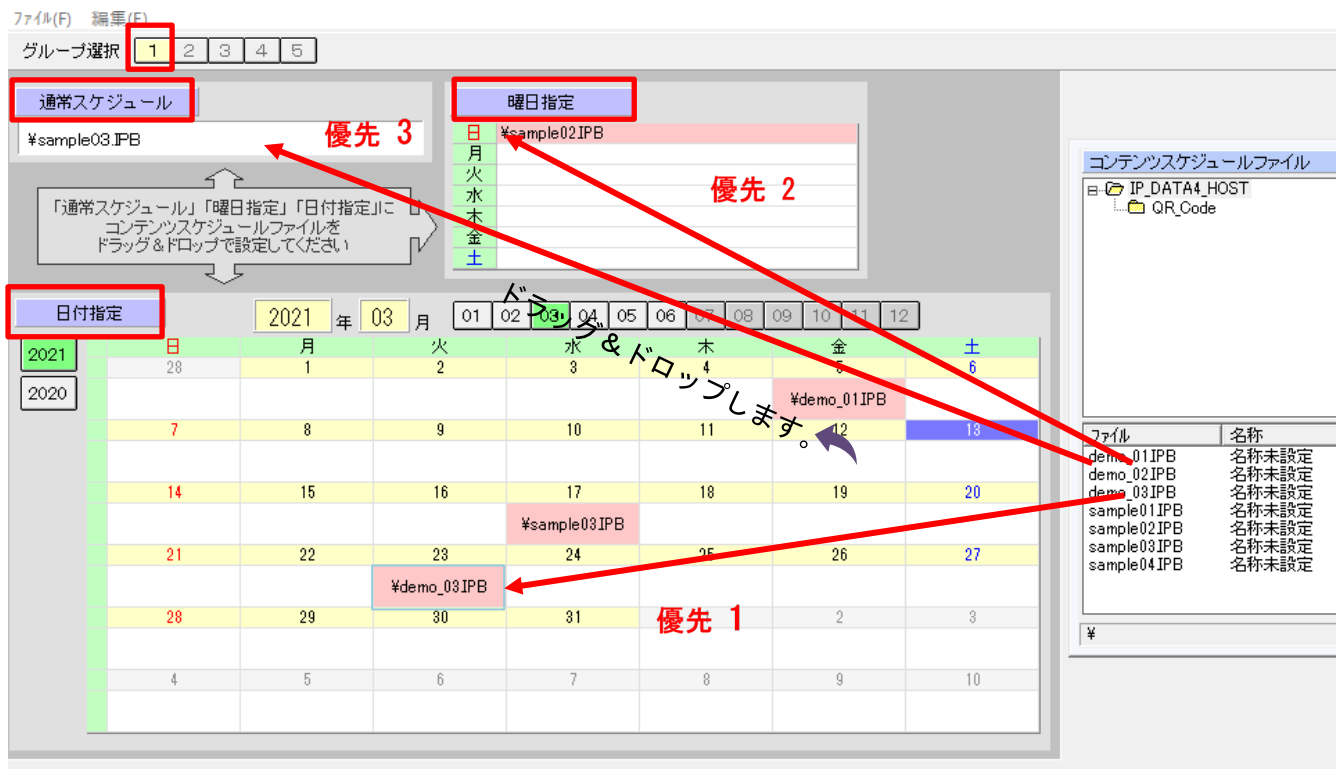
ファイル(F) 編集(E)

グループ選択 1 2 3 4 5

通常スケジュール

¥sample03.IPB

優先 3

曜日指定

| 日 | ¥sample02.IPB |
|---|---|
| 月 | |
| 火 | |
| 水 | |
| 木 | |
| 金 | |
| 土 | |

優先 2

「通常スケジュール」「曜日指定」「日付指定」にコンテンツスケジュールファイルをドラッグ＆ドロップで設定してください

日付指定

2021 年 03 月

01 02 03 04 05 06 07 08 09 10 11 12

2021

2020

ドラッグ＆ドロップします。

| 日 | 月 | 火 | 水 | 木 | 金 | 土 |
|---|---|---|---|---|---|---|
| 28 | 1 | 2 | 3 | 4 | 5 | 6 |
| | | | | | ¥demo_01.IPB | |
| 7 | 8 | 9 | 10 | 11 | 12 | 13 |
| | | | | | | |
| 14 | 15 | 16 | 17 | 18 | 19 | 20 |
| | | | ¥sample03.IPB | | | |
| 21 | 22 | 23 | 24 | 25 | 26 | 27 |
| | | ¥demo_03.IPB | | | | |
| 28 | 29 | 30 | 31 | 1 | 2 | 3 |
| | | | | | | |
| 4 | 5 | 6 | 7 | 8 | 9 | 10 |

優先 1

コンテンツスケジュールファイル

IP_DATA4_HOST
QR_Code

| ファイル | 名称 |
|---|---|
| demo_01.IPB | 名称未設定 |
| demo_02.IPB | 名称未設定 |
| demo_03.IPB | 名称未設定 |
| sample01.IPB | 名称未設定 |
| sample02.IPB | 名称未設定 |
| sample03.IPB | 名称未設定 |
| sample04.IPB | 名称未設定 |

¥